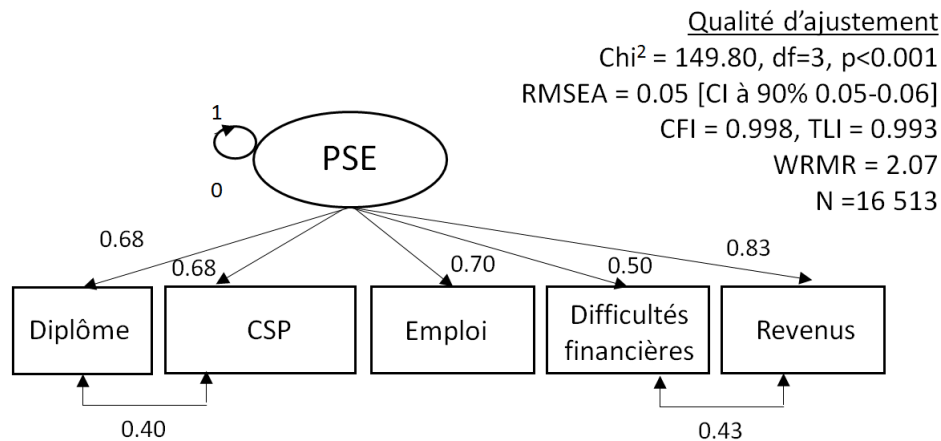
Qualité d'ajustement
Chi$^2$ = 149.80, df=3, p<0.001
RMSEA = 0.05 [CI à 90% 0.05-0.06]
CFI = 0.998, TLI = 0.993
WRMR = 2.07
N =16 513

1
0
PSE

0.68
0.68
0.70
0.50
0.83

Diplôme
CSP
Emploi
Difficultés financières
Revenus

0.40
0.43